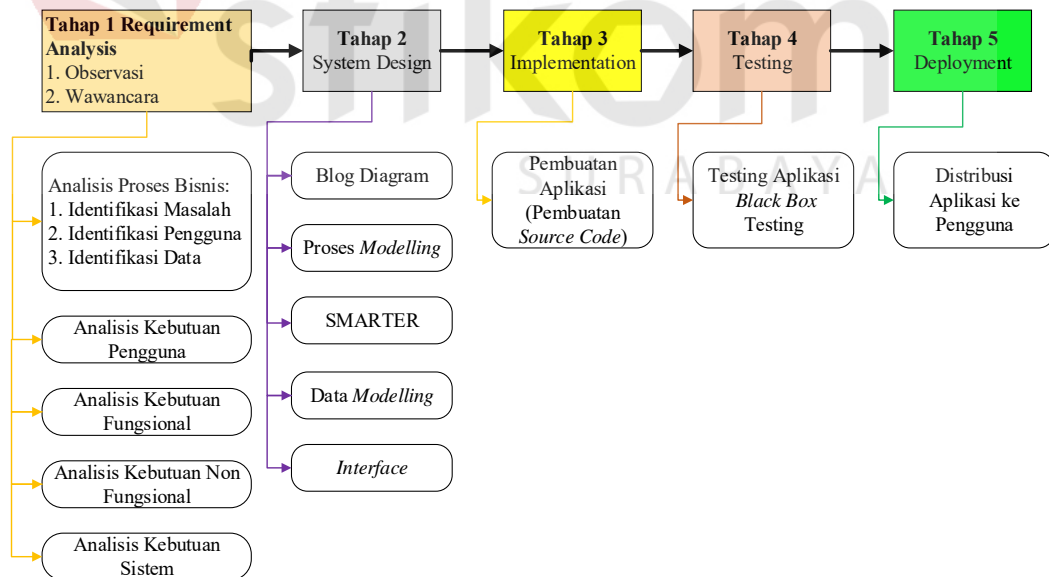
Tahap 1 Requirement Analysis
1. Observasi
2. Wawancara

Tahap 2
System Design

Tahap 3
Implementation

Tahap 4
Testing

Tahap 5
Deployment

Analisis Proses Bisnis:
1. Identifikasi Masalah
2. Identifikasi Pengguna
3. Identifikasi Data

Analisis Kebutuan Pengguna

Analisis Kebutuan Fungsional

Analisis Kebutuan Non Fungsional

Analisis Kebutuan Sistem

Blog Diagram

Proses *Modelling*

SMARTER

Data *Modelling*

*Interface*

Pembuatan Aplikasi (Pembuatan *Source Code*)

Testing Aplikasi *Black Box* Testing

Distribusi Aplikasi ke Pengguna

stikom
SURABAYA